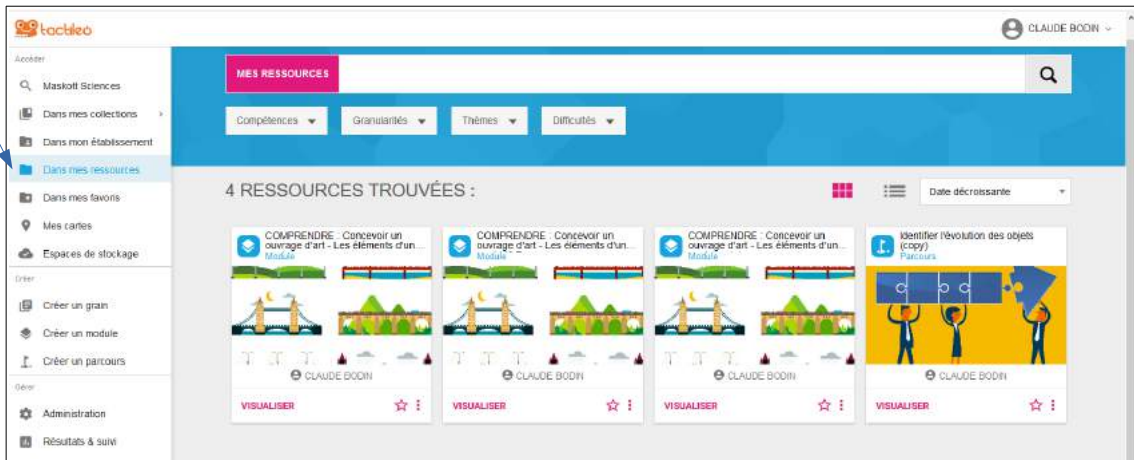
tactileo

CLAUDE BODIN

Accéder
Maskott Sciences
Dans mes collections
Dans mon établissement
Dans mes ressources
Dans mes favoris
Mes cartes
Espaces de stockage
Créer
Créer un grain
Créer un module
Créer un parcours
Gérer
Administration
Résultats & suivi

MES RESSOURCES

Compétences
Granularités
Thèmes
Difficultés

4 RESSOURCES TROUVÉES :

Date décroissante

COMPRENDRE : Concevoir un ouvrage d'art - Les éléments d'un...
Module
CLAUDE BODIN
VISUALISER

COMPRENDRE : Concevoir un ouvrage d'art - Les éléments d'un...
Module
CLAUDE BODIN
VISUALISER

COMPRENDRE : Concevoir un ouvrage d'art - Les éléments d'un...
Module
CLAUDE BODIN
VISUALISER

Identifier l'évolution des objets (copy)
Parcours
CLAUDE BODIN
VISUALISER